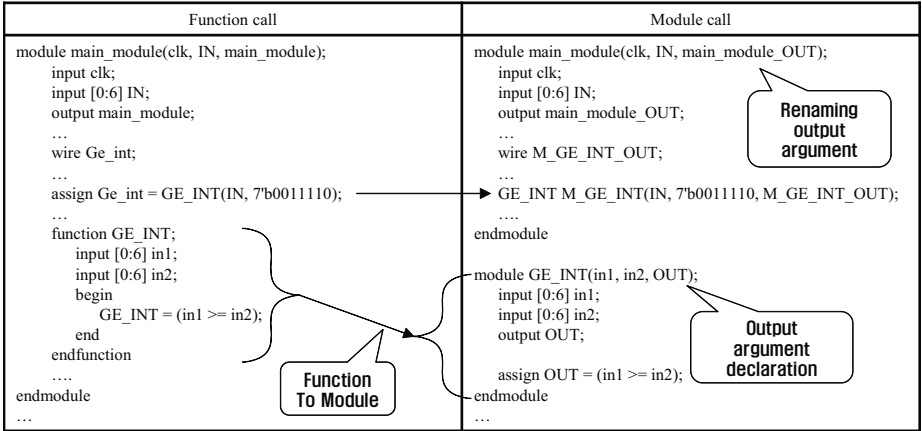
| Function call | Module call |
|---|---|
| module main_module(clk, IN, main_module);<br>input clk;<br>input [0:6] IN;<br>output main_module;<br>…<br>wire Ge_int;<br>…<br>assign Ge_int = GE_INT(IN, 7'b0011110);<br>…<br>function GE_INT;<br>input [0:6] in1;<br>input [0:6] in2;<br>begin<br>GE_INT = (in1 >= in2);<br>end<br>endfunction<br>….<br>endmodule<br>…<br><br>Function To Module | module main_module(clk, IN, main_module_OUT);<br>input clk;<br>input [0:6] IN;<br>output main_module_OUT;<br>…<br>wire M_GE_INT_OUT;<br>…<br>GE_INT M_GE_INT(IN, 7'b0011110, M_GE_INT_OUT);<br>….<br>endmodule<br><br>module GE_INT(in1, in2, OUT);<br>input [0:6] in1;<br>input [0:6] in2;<br>output OUT;<br><br>assign OUT = (in1 >= in2);<br>endmodule<br>…<br><br>Renaming output argument<br><br>Output argument declaration |